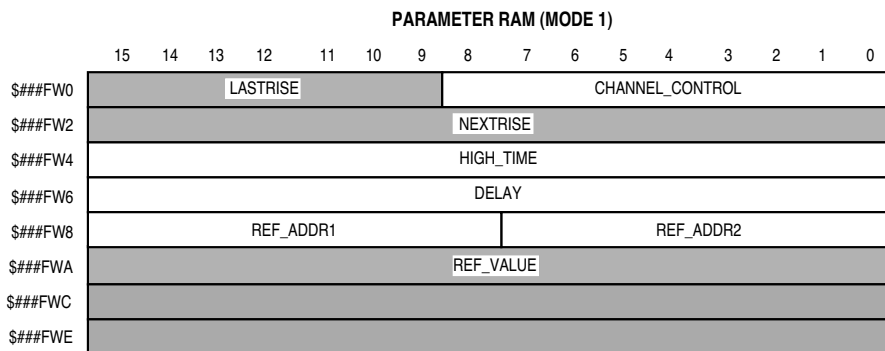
PARAMETER RAM (MODE 1)

| | 15 | 14 | 13 | 12 | 11 | 10 | 9 | 8 | 7 | 6 | 5 | 4 | 3 | 2 | 1 | 0 |
|---|---|---|---|---|---|---|---|---|---|---|---|---|---|---|---|---|
| \$###FW0 | LASTRISE | | | | | | | CHANNEL_CONTROL | | | | | | | | |
| \$###FW2 | NEXTRISE | | | | | | | | | | | | | | | |
| \$###FW4 | HIGH_TIME | | | | | | | | | | | | | | | |
| \$###FW6 | DELAY | | | | | | | | | | | | | | | |
| \$###FW8 | REF_ADDR1 | | | | | | | | REF_ADDR2 | | | | | | | |
| \$###FWA | REF_VALUE | | | | | | | | | | | | | | | |
| \$###FWC | | | | | | | | | | | | | | | | |
| \$###FWE | | | | | | | | | | | | | | | | |